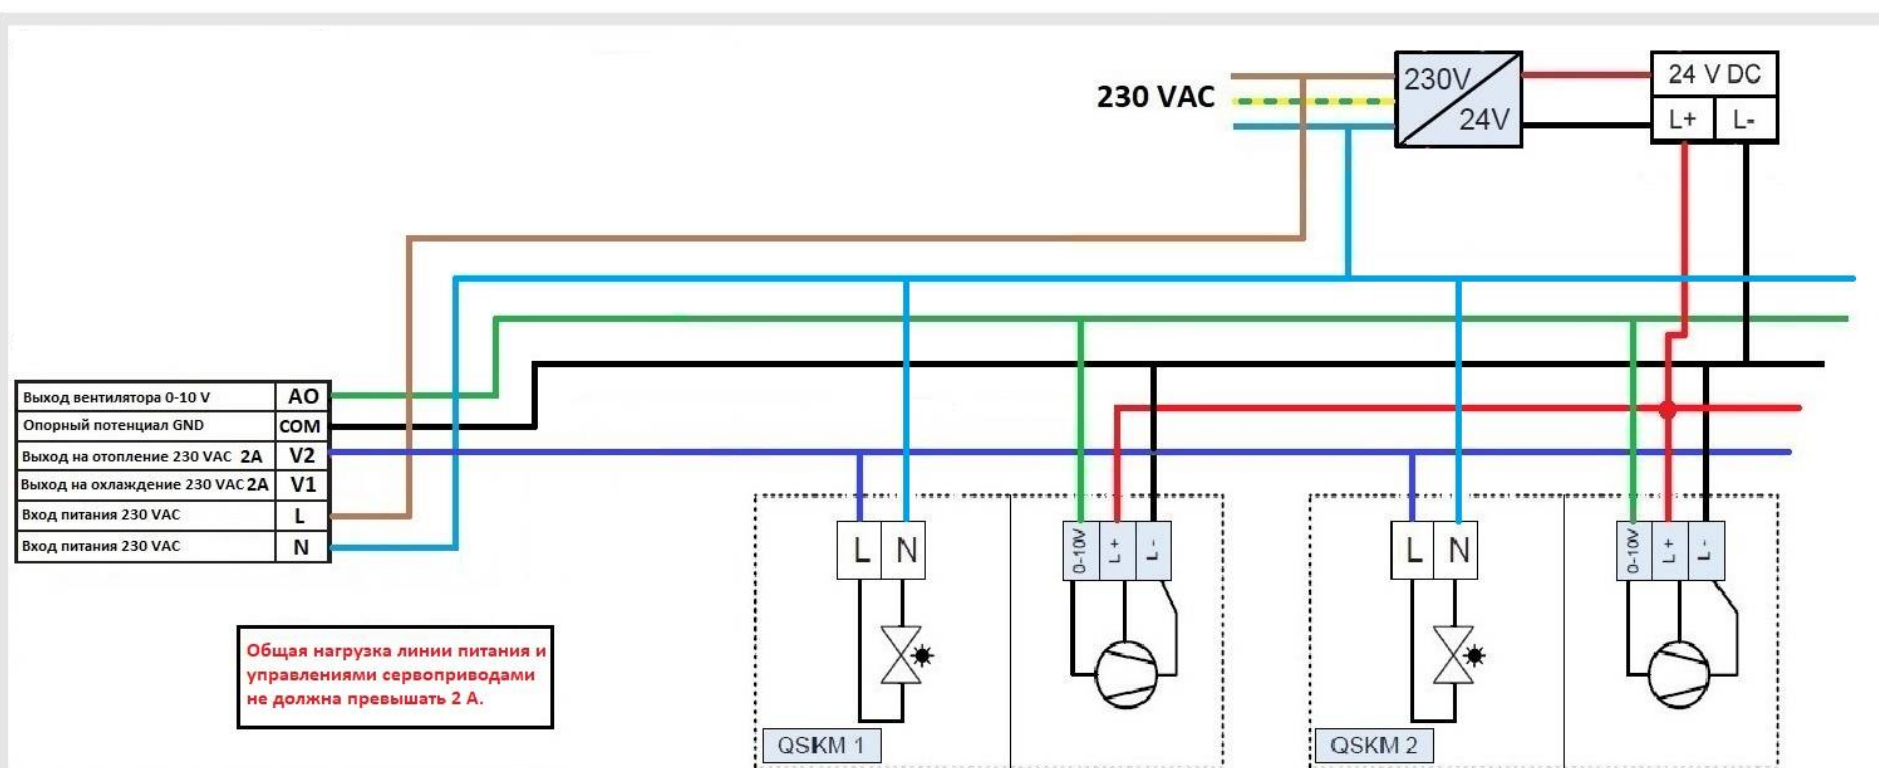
230 VAC

230V
24V

24 V DC
L+
L-

| Выход вентилятора 0-10 V | AO |
|---|---|
| Опорный потенциал GND | COM |
| Выход на отопление 230 VAC 2A | V2 |
| Выход на охлаждение 230 VAC 2A | V1 |
| Вход питания 230 VAC | L |
| Вход питания 230 VAC | N |

Общая нагрузка линии питания и управлениями сервоприводами не должна превышать 2 А.

L N
0-10V L+ L-
QSKM 1

L N
0-10V L+ L-
QSKM 2